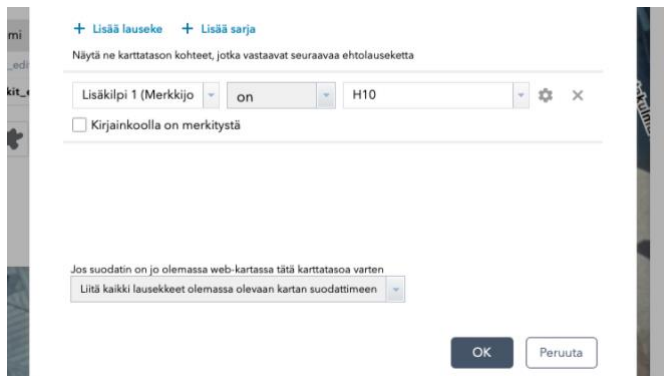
mi
_edi
kit_

+ Lisää lauseke + Lisää sarja

Näytä ne karttatason kohteet, jotka vastaavat seuraavaa ehtolauseketta

Lisäkilpi 1 (Merkkijo
on
H10

Kirjainkoolla on merkitystä

Jos suodatin on jo olemassa web-kartassa tätä karttatasoa varten

Liitä kaikki lausekkeet olemassa olevaan kartan suodattimeen

OK
Peruuta